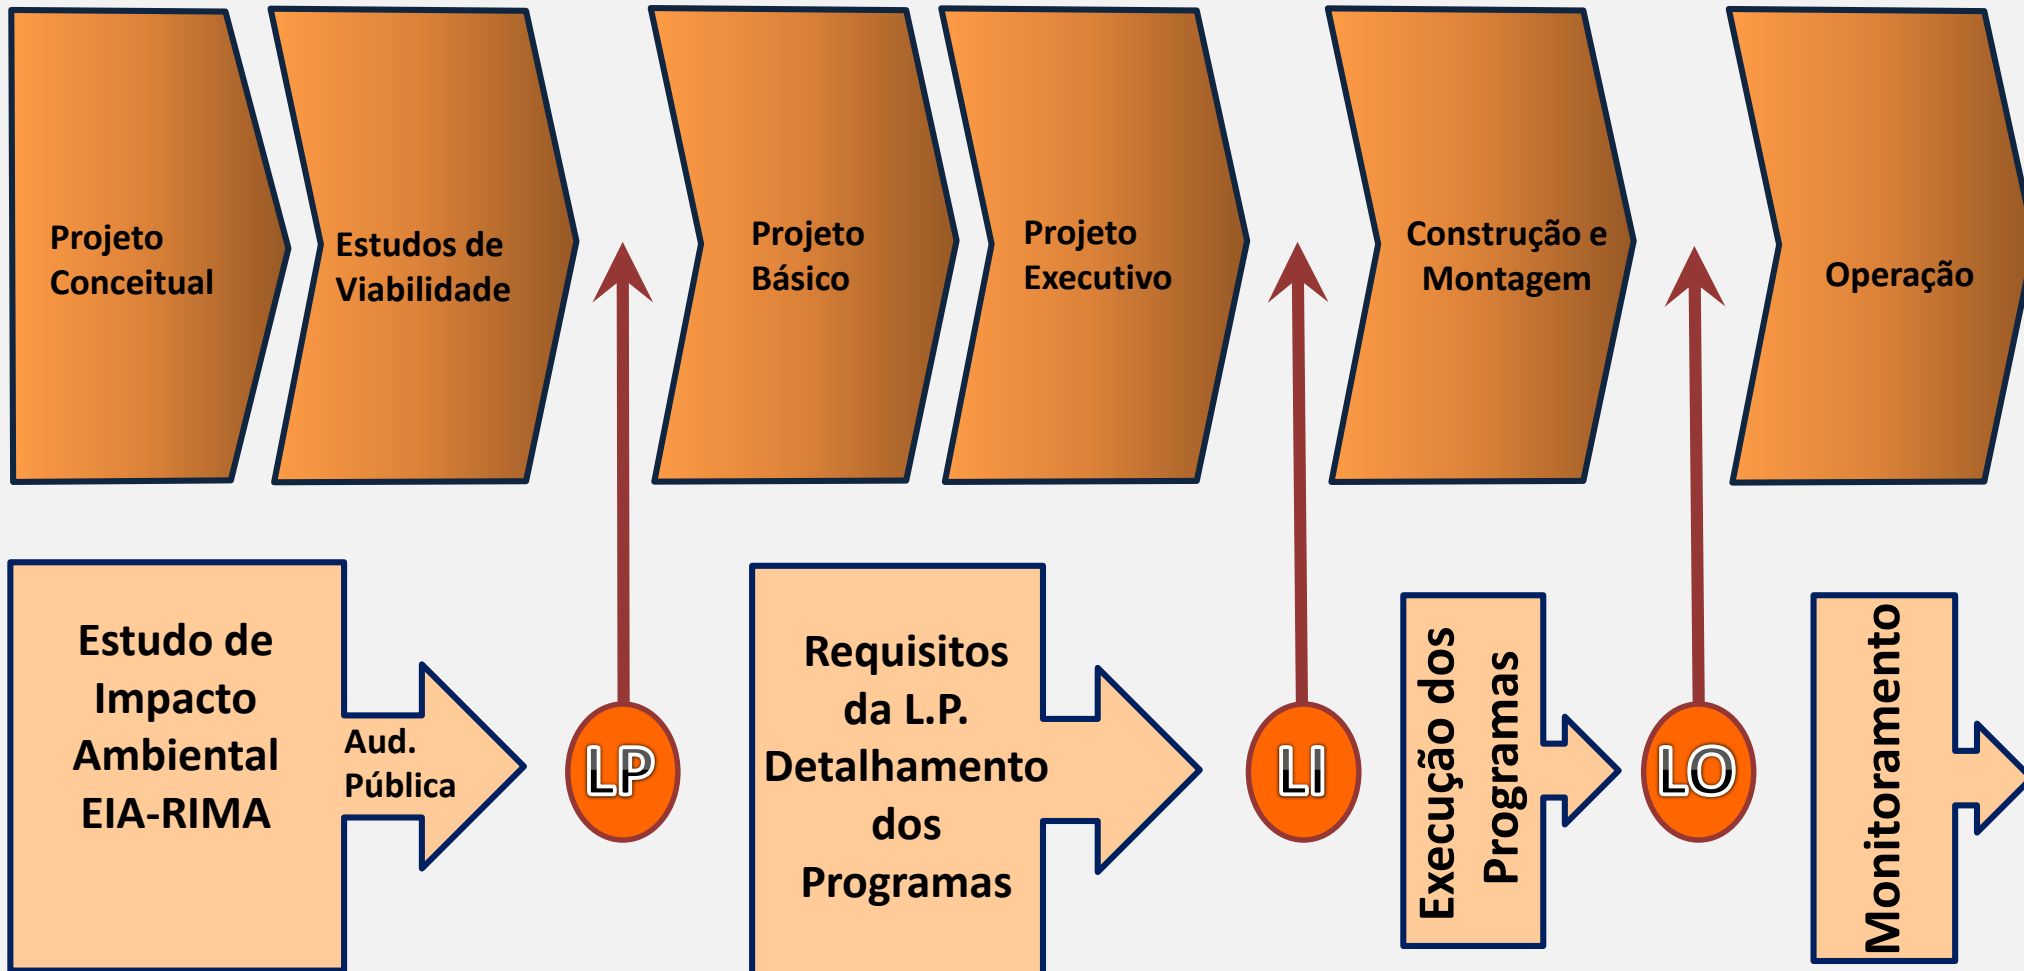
Projeto Conceitual

Estudos de Viabilidade

Projeto Básico

Projeto Executivo

Construção e Montagem

Operação

Estudo de Impacto Ambiental EIA-RIMA

Aud. Pública

LP

Requisitos da L.P. Detalhamento dos Programas

LI

Execução dos Programas

LO

Monitoramento